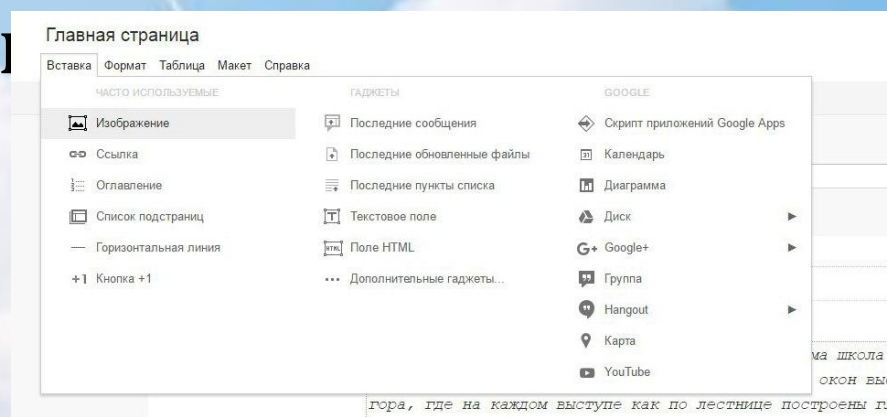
Главная страница

Вставка Формат Таблица Макет Справка

ЧАСТО ИСПОЛЬЗУЕМЫЕ

Изображение

Ссылка

Оглавление

Список подстраниц

Горизонтальная линия

+1 Кнопка +1

ГАДЖЕТЫ

Последние сообщения

Последние обновленные файлы

Последние пункты списка

Текстовое поле

Поле HTML

Дополнительные гаджеты...

GOOGLE

Скрипт приложений Google Apps

Календарь

Диаграмма

Диск

Google+

Группа

Hangout

Карта

YouTube

ма школа

окон вы

гора, где на каждом выступе как по лестнице построены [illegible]